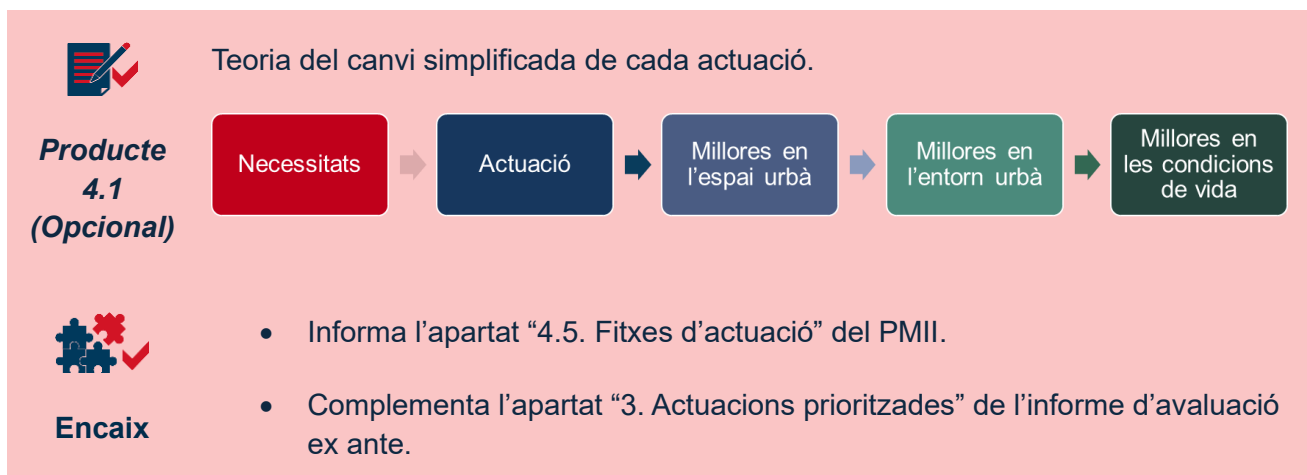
Teoria del canvi simplificada de cada actuació.

Producte 4.1 (Opcional)

Necessitats

Actuació

Millores en l'espai urbà

Millores en l'entorn urbà

Millores en les condicions de vida

Encaix

• Informa l'apartat "4.5. Fitxes d'actuació" del PMII.

• Complementa l'apartat "3. Actuacions prioritzades" de l'informe d'avaluació ex ante.